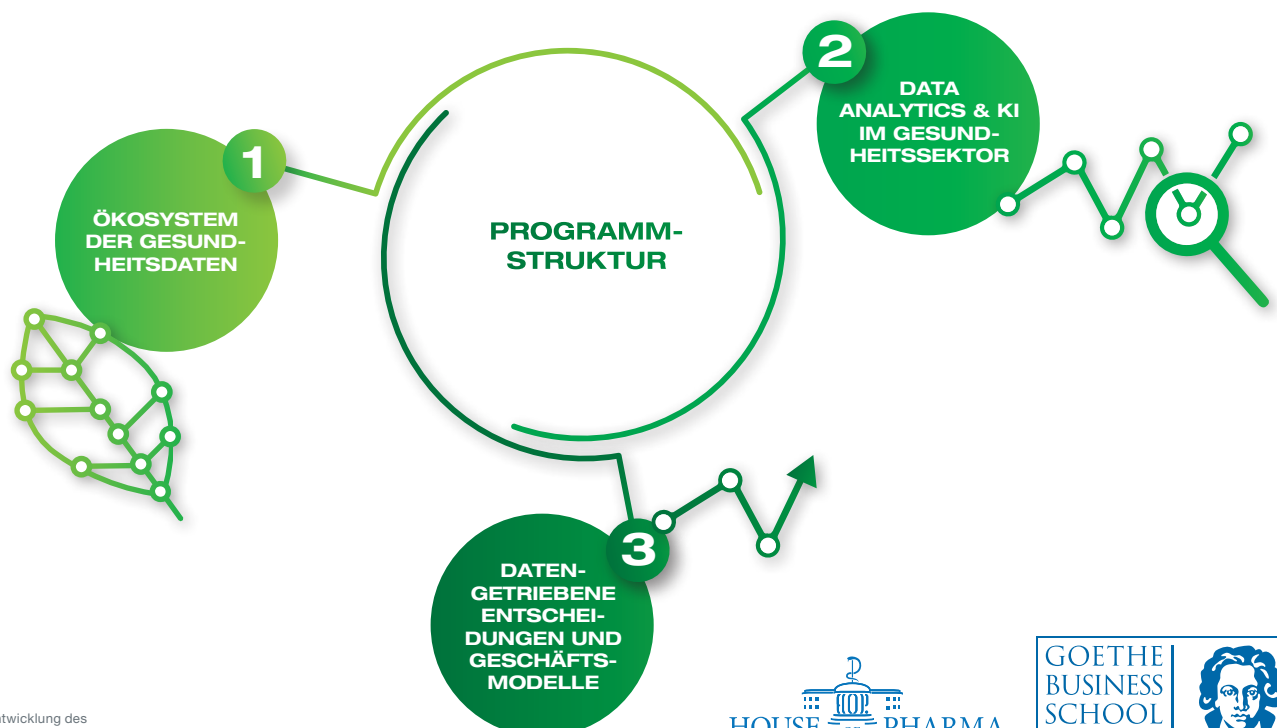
1

ÖKOSYSTEM DER GESUNDHEITSDATEN

PROGRAMMSTRUKTUR

2

DATA ANALYTICS & KI IM GESUNDHEITSSEKTOR

3

DATENGETRIEBENE ENTSCHEIDUNGEN UND GESCHÄFTSMODELLE

twicklung des

HOUSE PHARMA

GOETHE BUSINESS SCHOOL